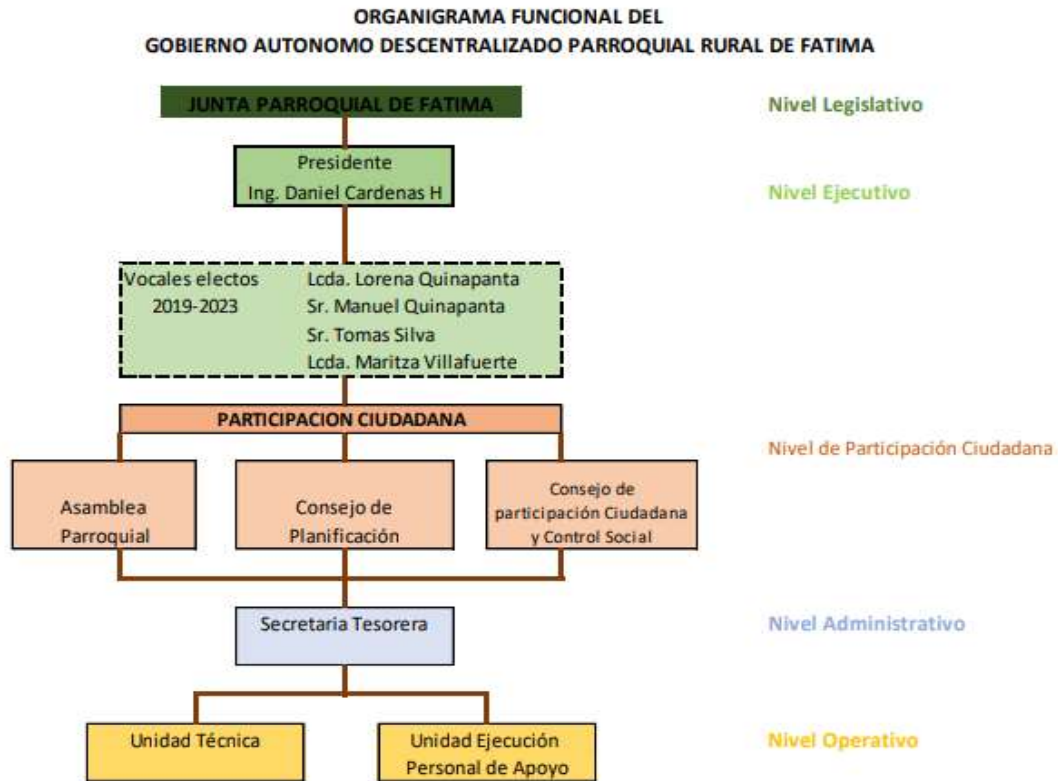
ORGANIGRAMA FUNCIONAL DEL
GOBIERNO AUTONOMO DESCENTRALIZADO PARROQUIAL RURAL DE FATIMA

JUNTA PARROQUIAL DE FATIMA

Nivel Legislativo

Presidente
Ing. Daniel Cardenas H

Nivel Ejecutivo

Vocales electos
2019-2023

Lcda. Lorena Quinapanta
Sr. Manuel Quinapanta
Sr. Tomas Silva
Lcda. Maritza Villafuerte

PARTICIPACION CIUDADANA

Nivel de Participación Ciudadana

Asamblea Parroquial

Consejo de Planificación

Consejo de participación Ciudadana y Control Social

Secretaria Tesorera

Nivel Administrativo

Unidad Técnica

Unidad Ejecución Personal de Apoyo

Nivel Operativo